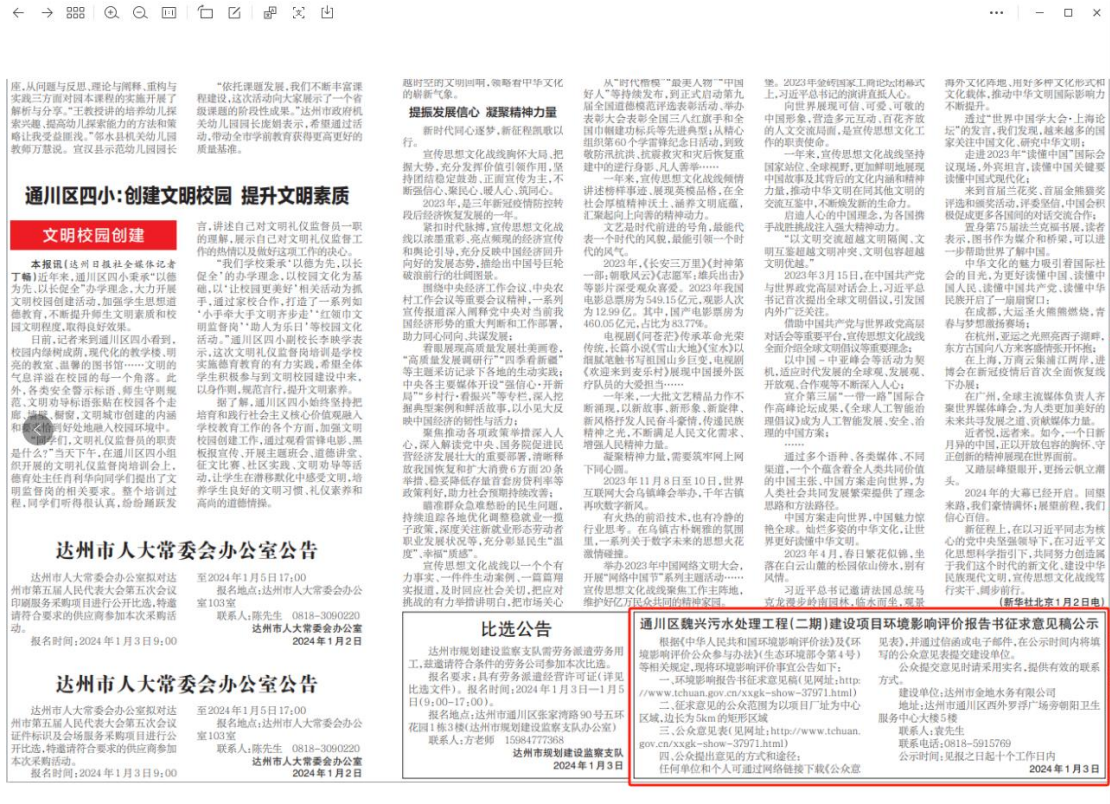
通川区四小：创建文明校园 提升文明素质

文明校园创建

达州市人大常委会办公室公告

达州市人大常委会办公室拟对达州市第五届人民代表大会第五次会议印刷服务采购项目进行公开比选，特邀请符合要求的供应商参加本次采购活动。

报名时间：2024年1月3日9:00至2024年1月5日17:00

报名地点：达州市人大常委会办公室103室

联系人：陈先生 0818—3090220

达州市人大常委会办公室
2024年1月2日

达州市人大常委会办公室公告

达州市人大常委会办公室拟对达州市第五届人民代表大会第五次会议证件标识及会场服务采购项目进行公开比选，特邀请符合要求的供应商参加本次采购活动。

报名时间：2024年1月3日9:00至2024年1月5日17:00

报名地点：达州市人大常委会办公室103室

联系人：陈先生 0818—3090220

达州市人大常委会办公室
2024年1月2日

提振发展信心 凝聚精神力量

比选公告

达州市规划建设监察支队需劳务派遣劳务用工，兹邀请符合条件的劳务公司参加本次比选。

报名要求：具有劳务派遣经营许可证（详见比选文件）。报名时间：2024年1月3日—1月5日（9:00—17:00）。

报名地点：达州市通川区张家湾路90号五环花园1栋3楼（达州市规划建设监察支队办公室）

联系人：方老师 15984777368

达州市规划建设监察支队
2024年1月3日

通川区魏兴污水处理工程（二期）建设项目环境影响评价报告书征求意见稿公示

根据《中华人民共和国环境影响评价法》及《环境影响评价公众参与办法》（生态环境部令第4号）等相关规定，现将环境影响评价事宜公告如下：

一、环境影响报告书征求意见稿（见网址：http://www.tchuan.gov.cn/xxgk-show-37971.html）

二、征求意见的公众范围为以项目厂址为中心区域，边长为5km的矩形区域

三、公众意见表（见网址：http://www.tchuan.gov.cn/xxgk-show-37971.html）

四、公众提出意见的方式和途径：任何单位和个人可通过网络链接下载《公众意见表》，并通过信函或电子邮件，在公示时间内将填写的公众意见表提交建设单位。

公众提交意见时请采用实名，提供有效的联系方式。

建设单位：达州市金地水务有限公司

地址：达州市通川区西外罗浮广场旁朝阳卫生服务中心大楼5楼

联系人：袁先生

联系电话：0818-5915769

公示时间：见报之日起十个工作日内

2024年1月3日

（新华社北京1月2日电）